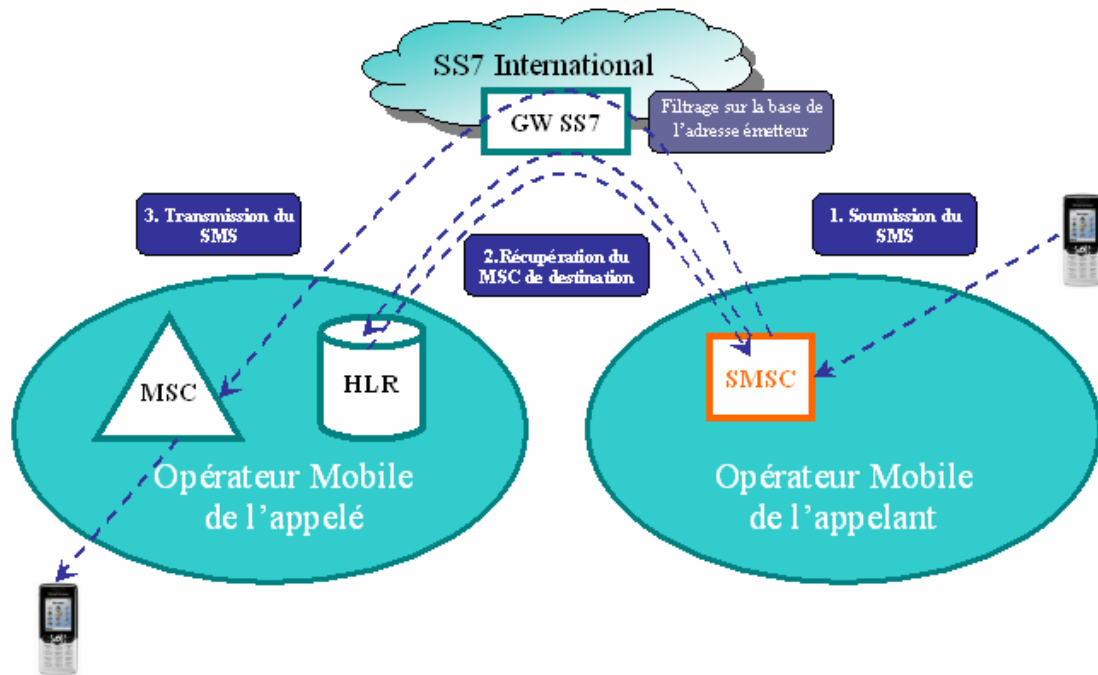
SS7 International

GW SS7

Filtrage sur la base de l'adresse émetteur

3. Transmission du SMS

1. Soumission du SMS

2.Récupération du MSC de destination

MSC

HLR

SMSC

Opérateur Mobile de l'appelé

Opérateur Mobile de l'appelant